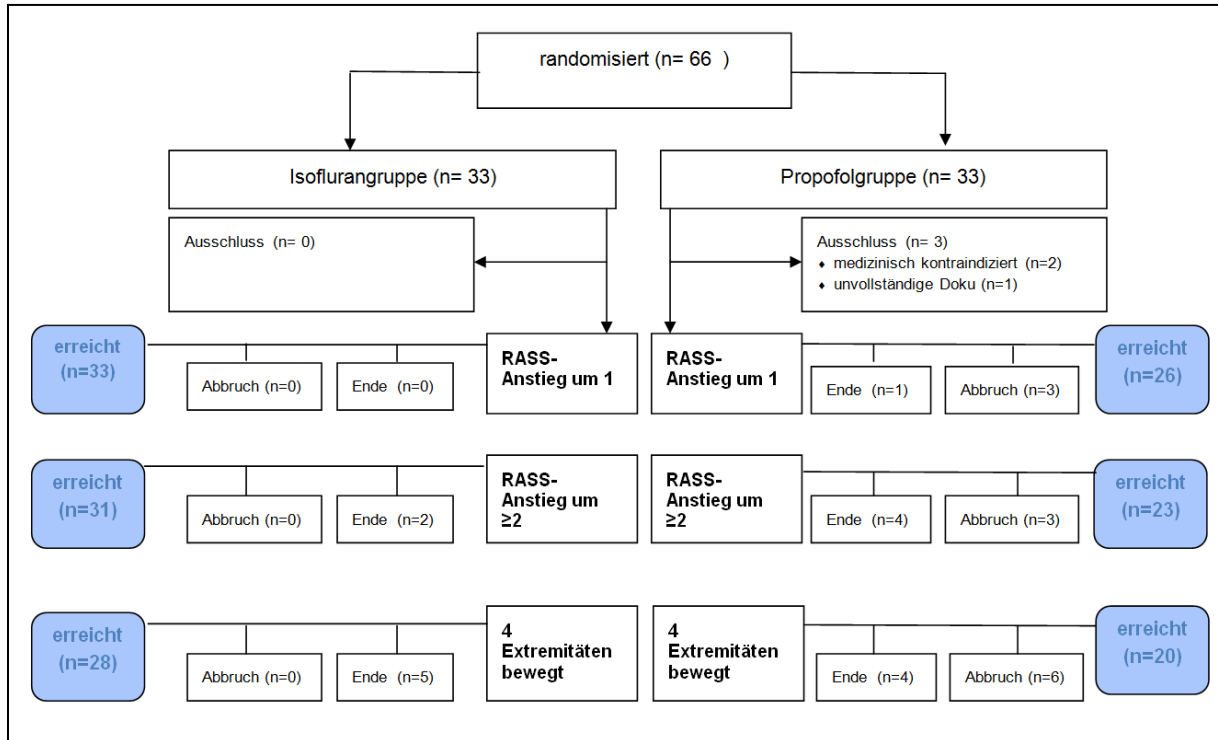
randomisiert (n= 66 )

Isoflurangruppe (n= 33)

Propofolgruppe (n= 33)

Ausschluss (n= 0)

Ausschluss (n= 3)
- medizinisch kontraindiziert (n=2)
- unvollständige Doku (n=1)

erreicht (n=33)

Abbruch (n=0)

Ende (n=0)

RASS-Anstieg um 1

RASS-Anstieg um 1

Ende (n=1)

Abbruch (n=3)

erreicht (n=26)

erreicht (n=31)

Abbruch (n=0)

Ende (n=2)

RASS-Anstieg um ≥2

RASS-Anstieg um ≥2

Ende (n=4)

Abbruch (n=3)

erreicht (n=23)

erreicht (n=28)

Abbruch (n=0)

Ende (n=5)

4 Extremitäten bewegt

4 Extremitäten bewegt

Ende (n=4)

Abbruch (n=6)

erreicht (n=20)